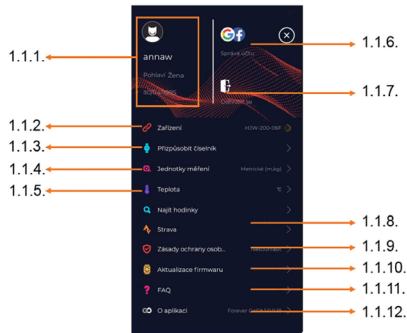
1.1.1.

annaw

Pohlaví Žena

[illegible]

Správa účtu

1.1.6.

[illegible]

1.1.7.

1.1.2. Zařízení H3W-200-06P

1.1.3. Přizpůsobit číselník

1.1.4. Jednotky měření Metrické (m/kg)

1.1.5. Teplota °C

Najít hodinky

1.1.8.

Strava

Zásady ochrany osob... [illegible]

1.1.9.

Aktualizace firmwaru

1.1.10.

FAQ

1.1.11.

O aplikaci Forever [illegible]

1.1.12.